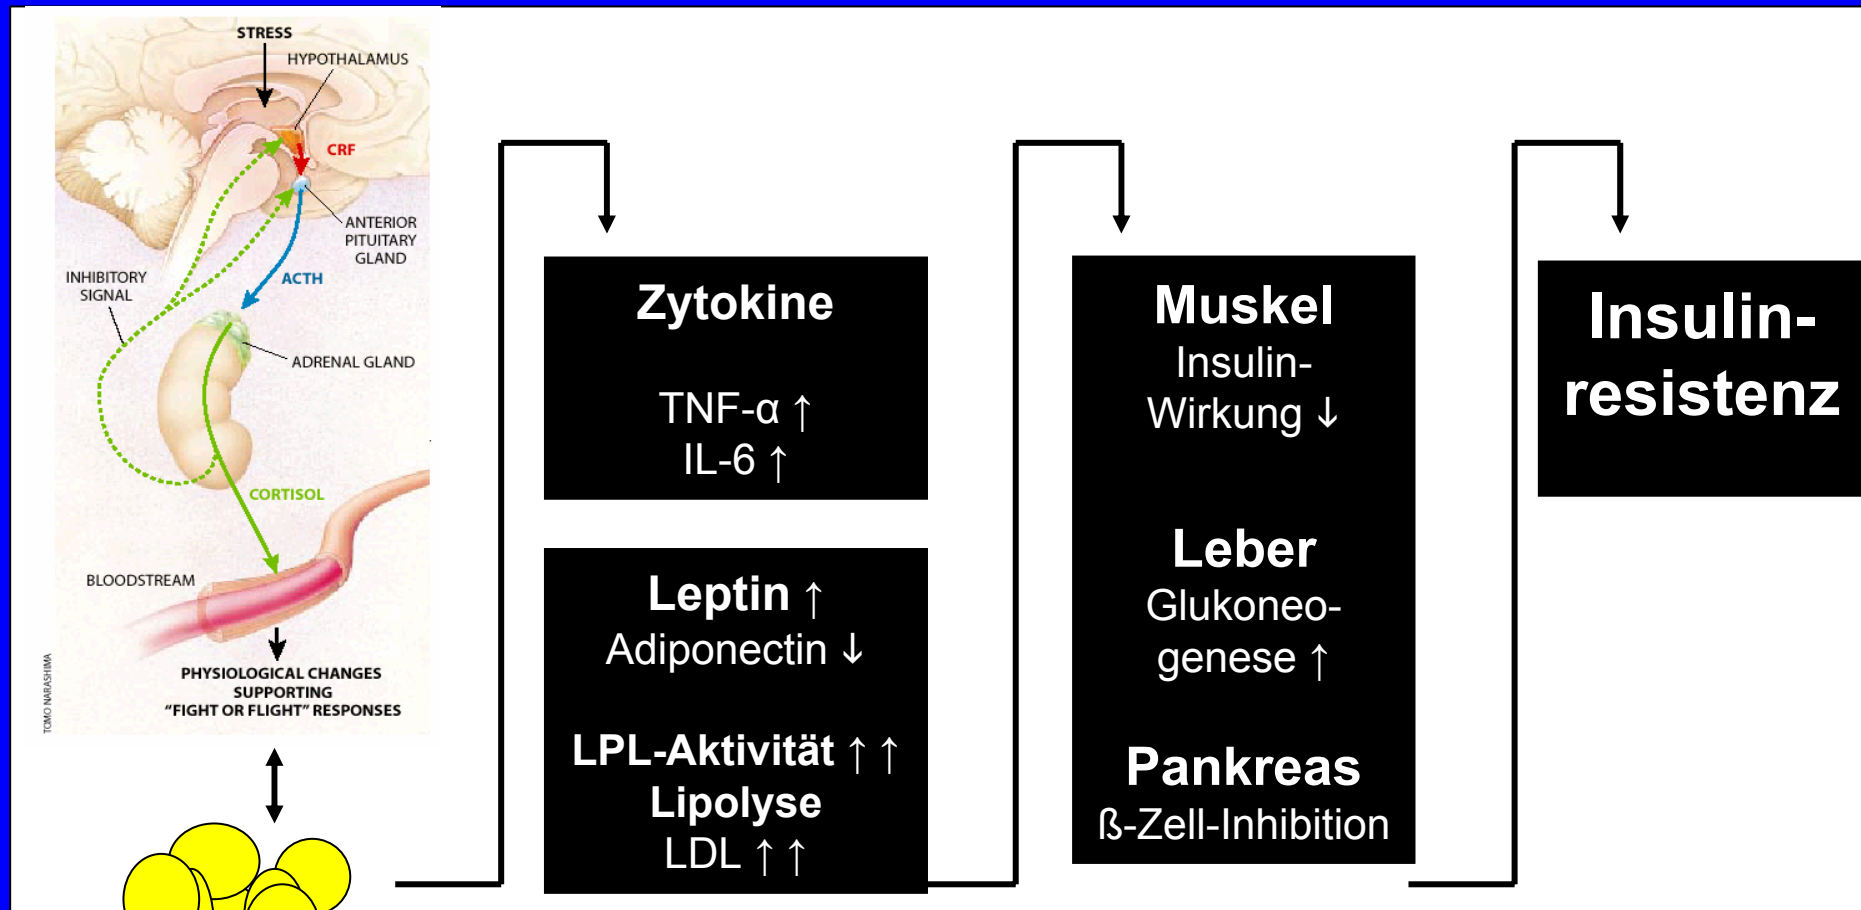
STRESS
HYPOTHALAMUS
CRF
ANTERIOR PITUITARY GLAND
ACTH
INHIBITORY SIGNAL
ADRENAL GLAND
CORTISOL
BLOODSTREAM
PHYSIOLOGICAL CHANGES SUPPORTING "FIGHT OR FLIGHT" RESPONSES
TOMO NARASHIMA

Zytokine

TNF-α ↑
IL-6 ↑

Leptin ↑
Adiponectin ↓

LPL-Aktivität ↑ ↑
Lipolyse
LDL ↑ ↑

Muskel
Insulin-Wirkung ↓

Leber
Glukoneo-genese ↑

Pankreas
ß-Zell-Inhibition

Insulin-resistenz